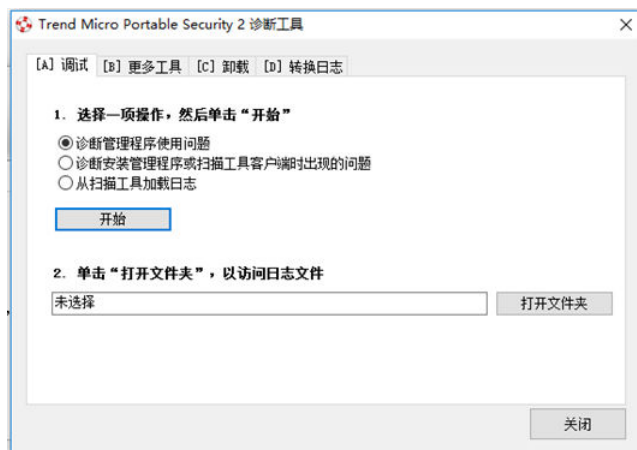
Trend Micro Portable Security 2 诊断工具

[A] 调试 [B] 更多工具 [C] 卸载 [D] 转换日志

1. 选择一项操作，然后单击“开始”

诊断管理程序使用问题
诊断安装管理程序或扫描工具客户端时出现的问题
从扫描工具加载日志

开始

2. 单击“打开文件夹”，以访问日志文件

未选择

打开文件夹

关闭